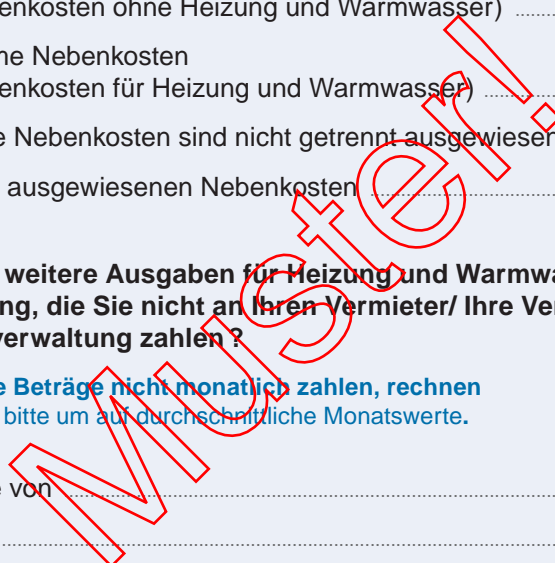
enkosten ohne Heizung und Warmwasser)

ne Nebenkosten
enkosten für Heizung und Warmwasser)

e Nebenkosten sind nicht getrennt ausgewiesen

ausgewiesenen Nebenkosten

weitere Ausgaben für Heizung und Warmwa
ng, die Sie nicht an Ihren Vermieter/ Ihre Ve
verwaltung zahlen ?

e Beträge nicht monatlich zahlen, rechnen
bitte um auf durchschnittliche Monatswerte.

e von

Muster!